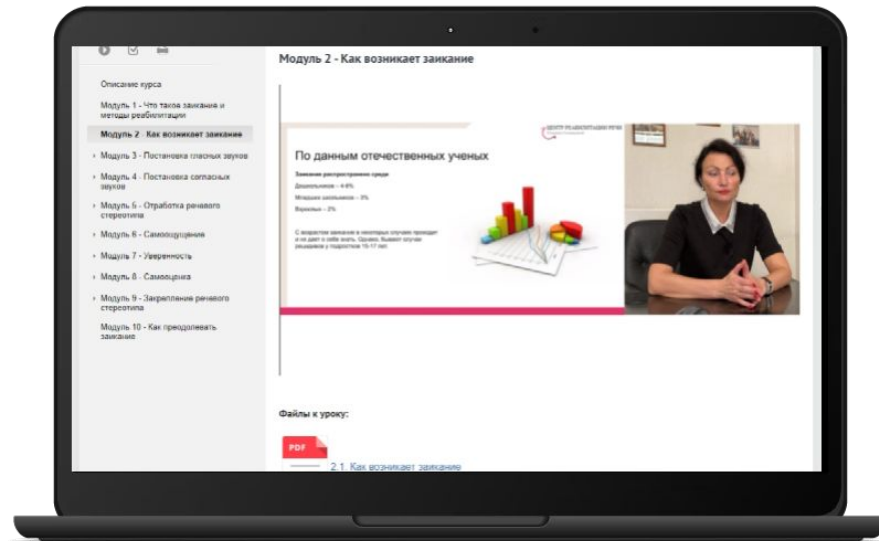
Описание курса

Модуль 1 - Что такое заикание и методы реабилитации

Модуль 2 - Как возникает заикание

Модуль 3 - Постановка гласных звуков

Модуль 4 - Постановка согласных звуков

Модуль 5 - Отработка речевого стереотипа

Модуль 6 - Самовнушение

Модуль 7 - Уверенность

Модуль 8 - Самооценка

Модуль 9 - Закрепление речевого стереотипа

Модуль 10 - Как преодолевать заикание

Модуль 2 - Как возникает заикание

ЦЕНТР РЕАБИЛИТАЦИИ РЕЧИ

По данным отечественных ученых

Заикание распространено среди

Дошкольников – 4-6%

Младших школьников – 3%

Взрослых – 2%

С возрастом заикание в некоторых случаях проходит и не дает о себе знать. Однако, бывают случаи рецидива к подросткам 15-17 лет.

Файлы к уроку:

PDF

2.1. Как возникает заикание